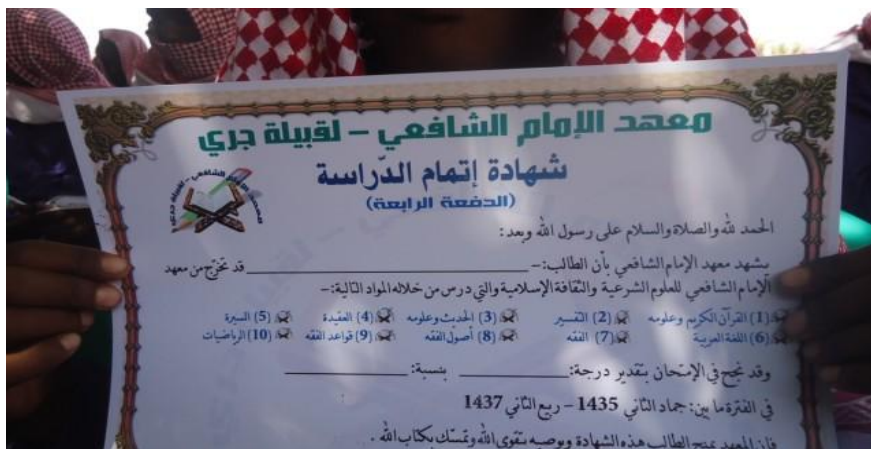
معهد الإمام الشافعي – لقبيلة جري

شهادة إتمام الدّراسة
(الدفعة الرابعة)

الحمد لله والصلاة والسلام على رسول الله وبعد:

يشهد معهد الإمام الشافعي بأن الطالب:-________________ قد تخرّج من معهد الإمام الشافعي للعلوم الشرعية والثقافة الإسلامية والتي درس من خلاله المواد التالية:-

(1) القرآن الكريم وعلومه (2) التفسير (3) الحديث وعلومه (4) العقيدة (5) السيرة
(6) اللغة العربية (7) الفقه (8) أصول الفقه (9) قواعد الفقه (10) الرياضيات

وقد نجح في الإمتحان بتقدير درجة:__________ بنسبة:__________

في الفترة ما بين: جماد الثاني 1435 – ربيع الثاني 1437

فإن المعهد يمنح الطالب هذه الشهادة ويوصيه بتقوى الله والتمسك بكتاب الله.

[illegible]